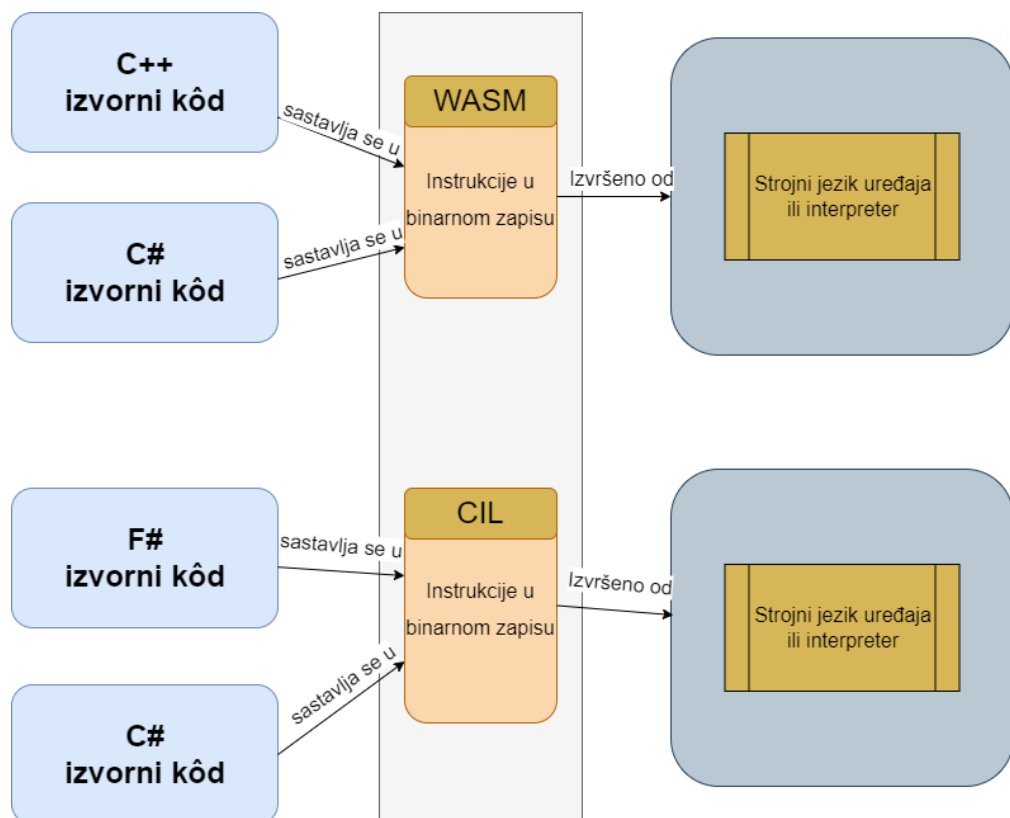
C++
izvorni kôd

sastavlja se u

C#
izvorni kôd

sastavlja se u

WASM

Instrukcije u binarnom zapisu

Izvršeno od

Strojni jezik uređaja ili interpreter

F#
izvorni kôd

sastavlja se u

C#
izvorni kôd

sastavlja se u

CIL

Instrukcije u binarnom zapisu

Izvršeno od

Strojni jezik uređaja ili interpreter